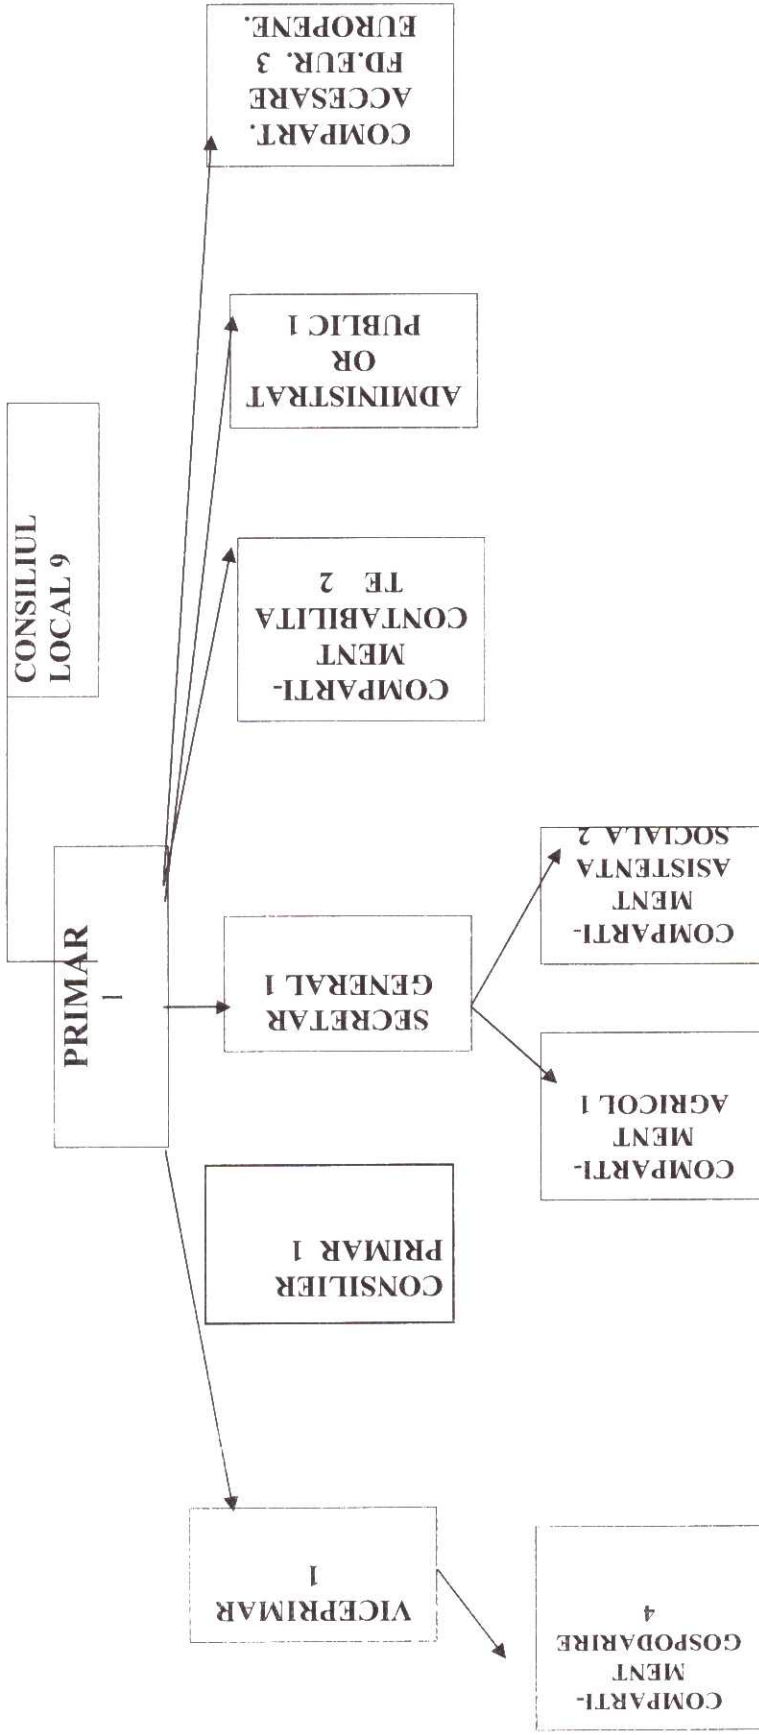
CONSILIUL LOCAL 9

PRIMAR 1

COMPART. ACCESARE FD.EUR. 3 EUROPENE.

ADMINISTRATOR PUBLIC 1

COMPARTIMENT CONTABILITATE 2

SECRETAR GENERAL 1

COMPARTIMENT ASISTENTA SOCIALA 2

COMPARTIMENT AGRICOL 1

CONSILIER PRIMAR 1

VICEPRIMAR 1

COMPARTIMENT GOSPODARIRE 4